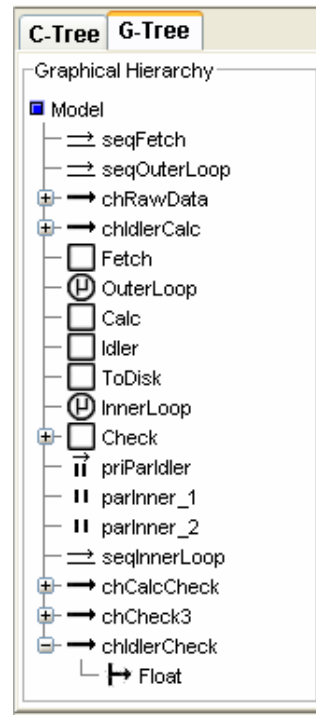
C-Tree G-Tree

Graphical Hierarchy

Model
seqFetch
seqOuterLoop
chRawData
chIdlerCalc
Fetch
OuterLoop
Calc
Idler
ToDisk
InnerLoop
Check
priParIdler
parInner_1
parInner_2
seqInnerLoop
chCalcCheck
chCheck3
chIdlerCheck
Float